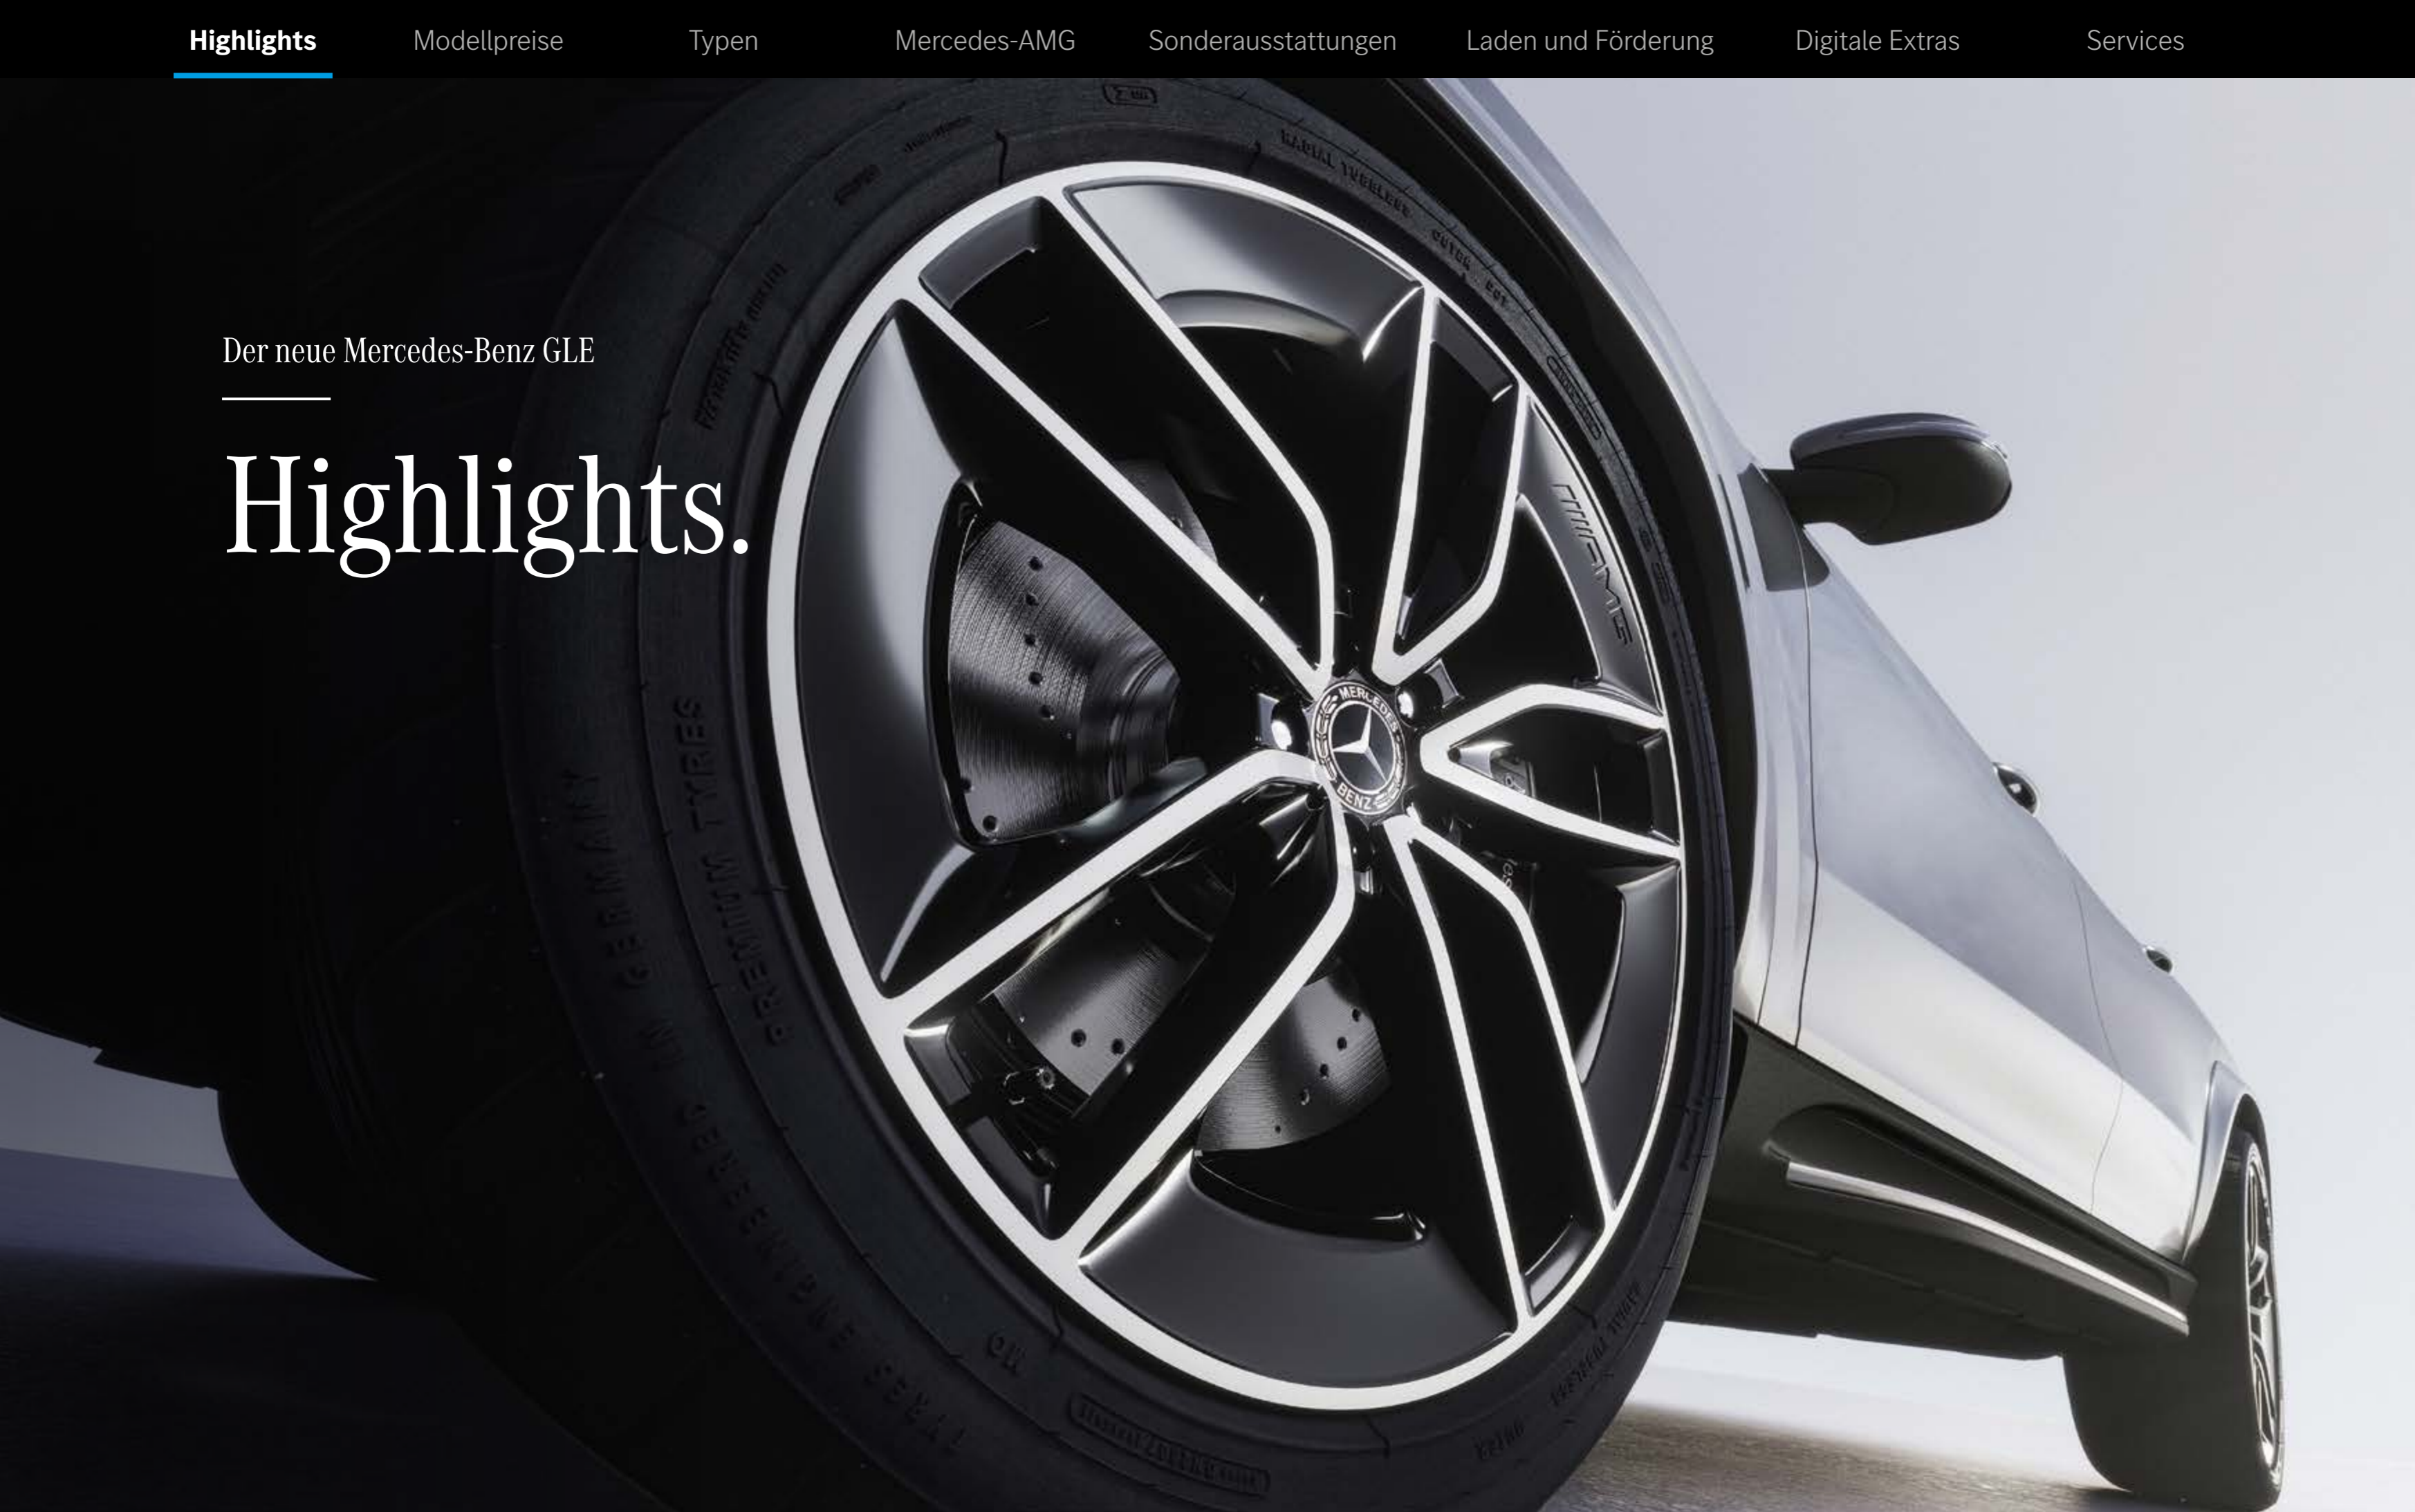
Highlights Modellpreise Typen Mercedes-AMG Sonderausstattungen Laden und Förderung Digitale Extras Services

Der neue Mercedes-Benz GLE

Highlights.

PREMIUM TYRES

TYRES ENGINEERED IN GERMANY

AMG

MERCEDES-BENZ

RADIAL TUBELESS